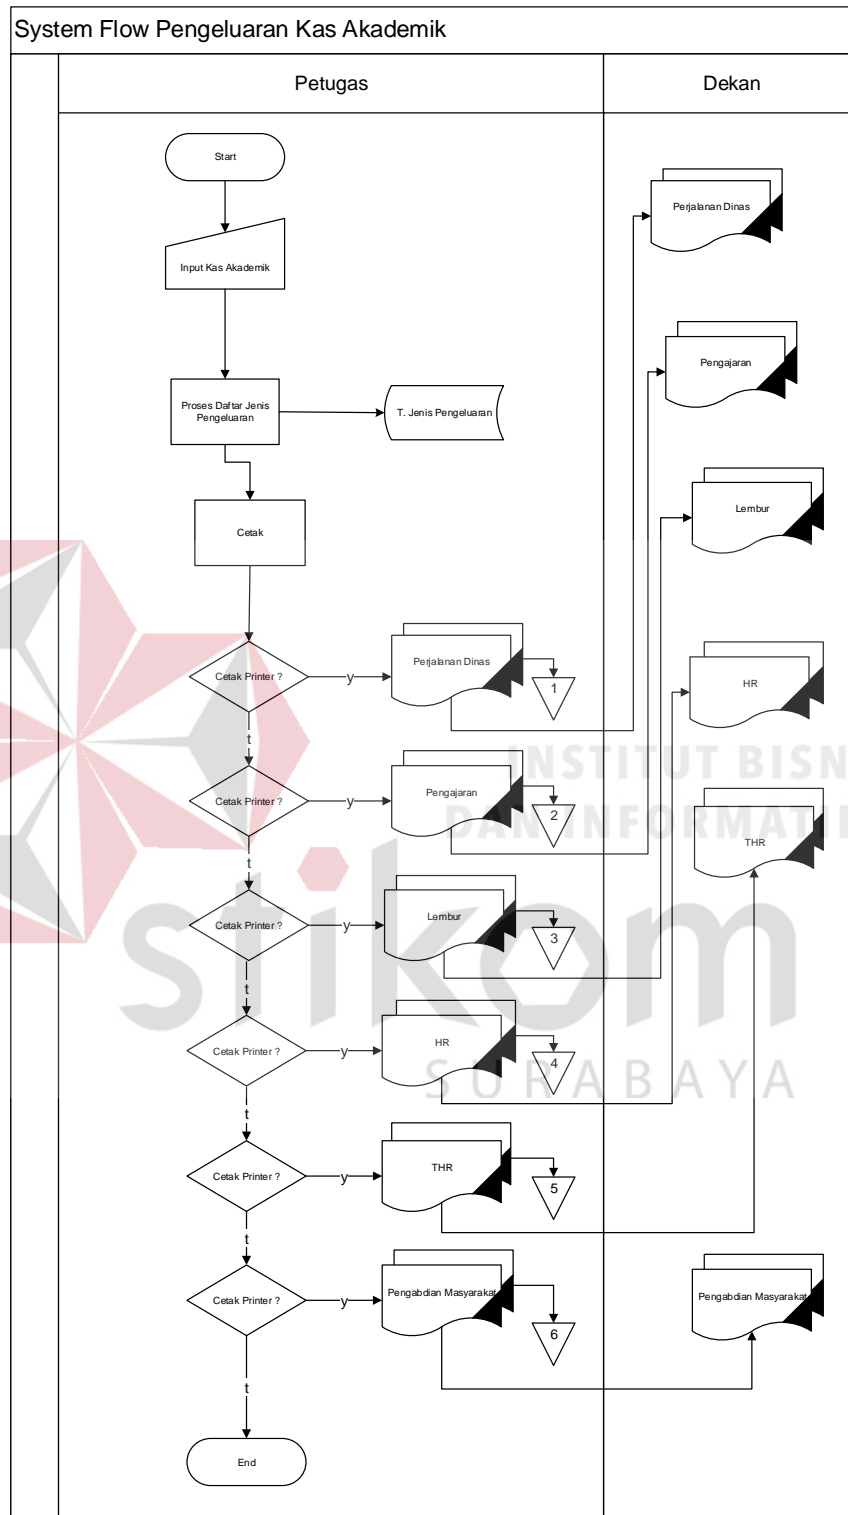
System Flow Pengeluaran Kas Akademik

Petugas

Dekan

Start

Input Kas Akademik

Proses Daftar Jenis Pengeluaran

T. Jenis Pengeluaran

Cetak

Cetak Printer ?

y

Perjalanan Dinas

1

t

Cetak Printer ?

y

Pengajaran

2

t

Cetak Printer ?

y

Lembur

3

t

Cetak Printer ?

y

HR

4

t

Cetak Printer ?

y

THR

5

t

Cetak Printer ?

y

Pengabdian Masyarakat

6

t

End

Perjalanan Dinas

Pengajaran

Lembur

HR

THR

Pengabdian Masyarakat

INSTITUT BISN
DAN INFORMATI
stikom
SURABAYA